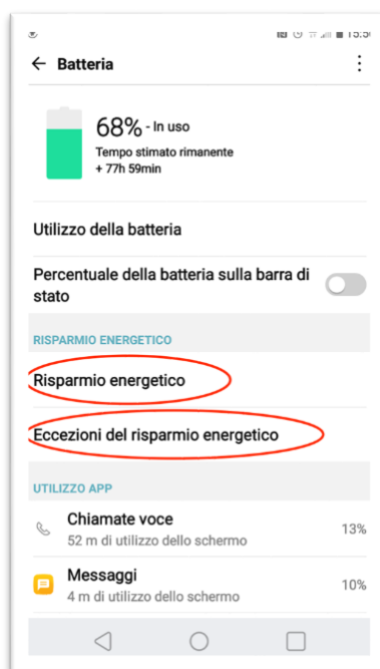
15:5

Batteria

68% - In uso
Tempo stimato rimanente
+ 77h 59min

Utilizzo della batteria

Percentuale della batteria sulla barra di stato

RISPARMIO ENERGETICO

Risparmio energetico

Eccezioni del risparmio energetico

UTILIZZO APP

Chiamate voce
52 m di utilizzo dello schermo
13%

Messaggi
4 m di utilizzo dello schermo
10%